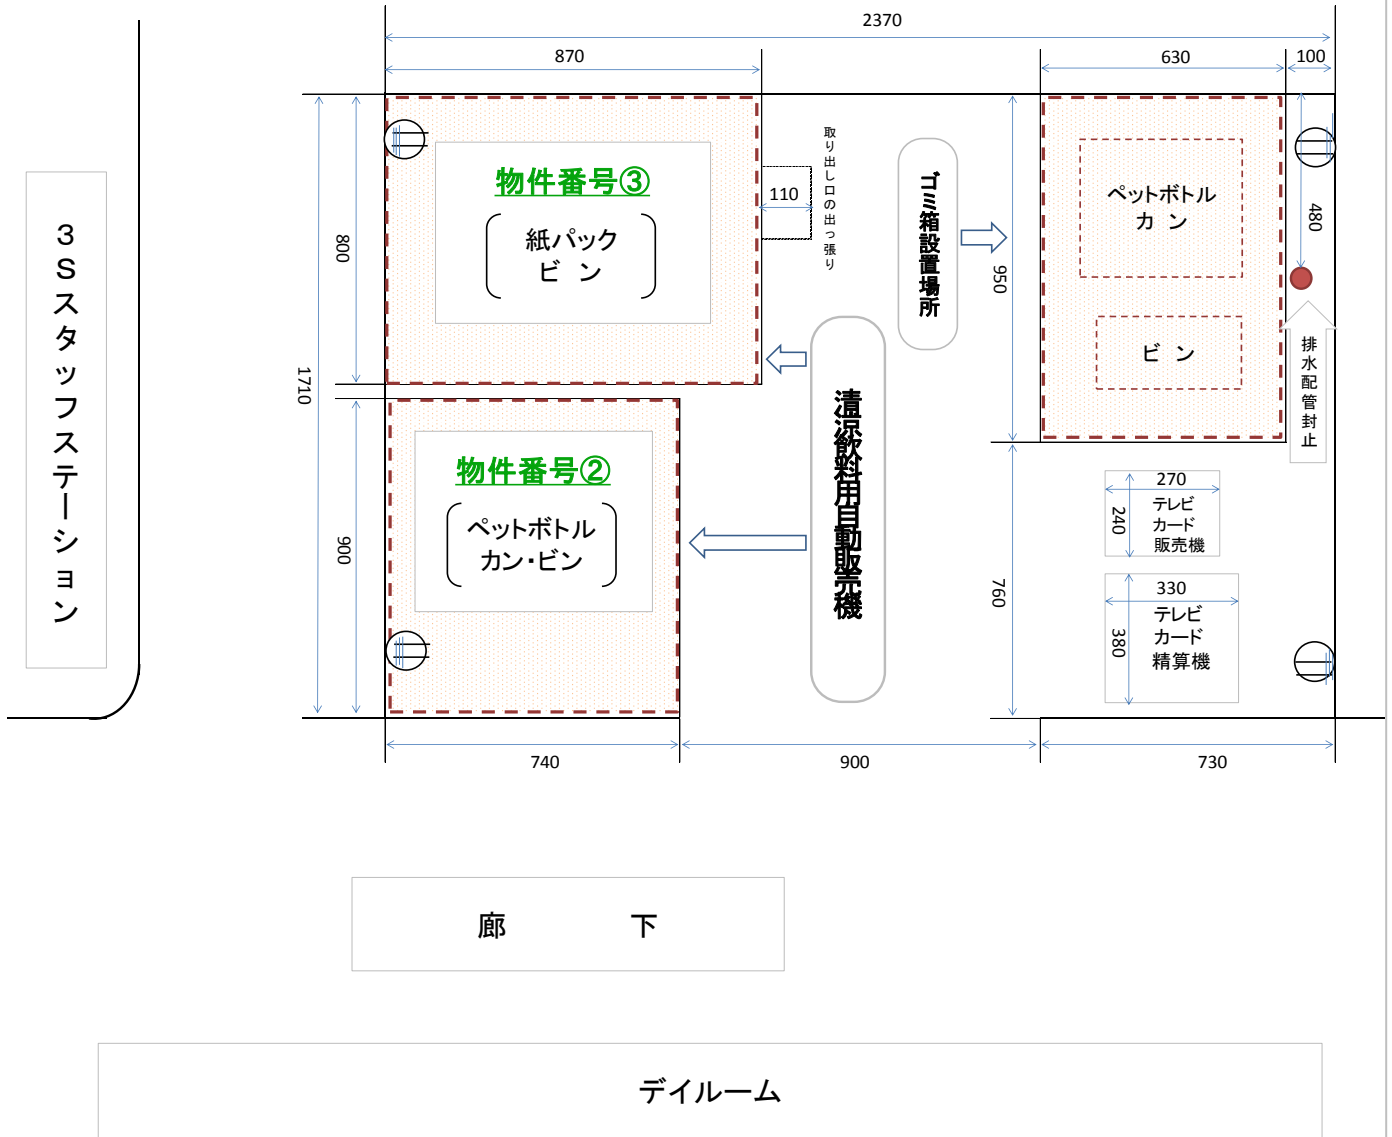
2370

870

630

100

3Sスタッフステーション

1710

800

物件番号③

紙パック
ビ ン

110

取り出し口の出っ張り

ゴミ箱設置場所

950

ペットボトル
カ ン

480

ビ ン

排水配管封止

900

物件番号②

ペットボトル
カン・ビン

清涼飲料用自動販売機

270
240
テレビカード販売機

760

330
380
テレビカード精算機

740

900

730

廊 下

デイルーム